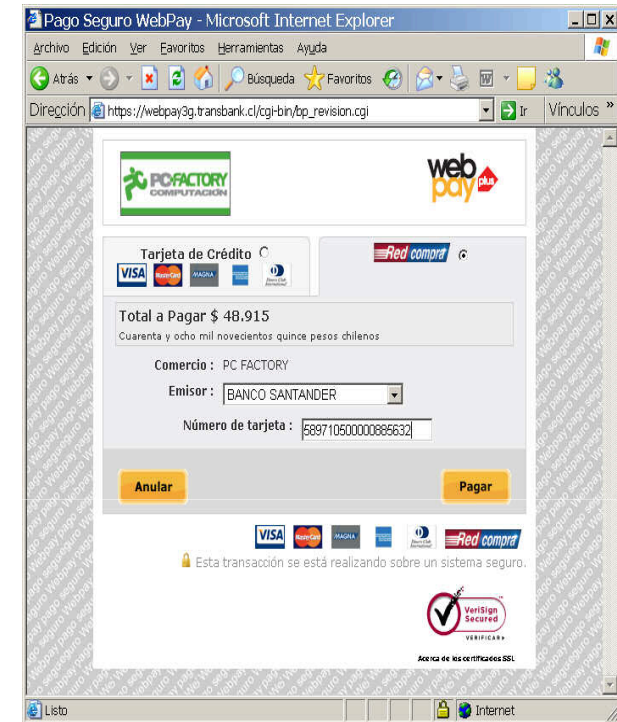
Pago Seguro WebPay - Microsoft Internet Explorer

Archivo Edición Ver Favoritos Herramientas Ayuda

Atrás Búsqueda Favoritos

Dirección https://webpay3g.transbank.cl/cgi-bin/bp_revision.cgi Ir Vínculos »

PC FACTORY COMPUTACIÓN

web pay plus

Tarjeta de Crédito

VISA MasterCard MAGNA Diners Club International

Red compra

Total a Pagar $ 48.915
Cuarenta y ocho mil novecientos quince pesos chilenos

Comercio : PC FACTORY

Emisor : BANCO SANTANDER

Número de tarjeta : 589710500000885632

Anular

Pagar

VISA MasterCard MAGNA Diners Club International Red compra

Esta transacción se está realizando sobre un sistema seguro.

VeriSign Secured VERIFICAR»

Acerca de los certificados SSL

Listo

Internet